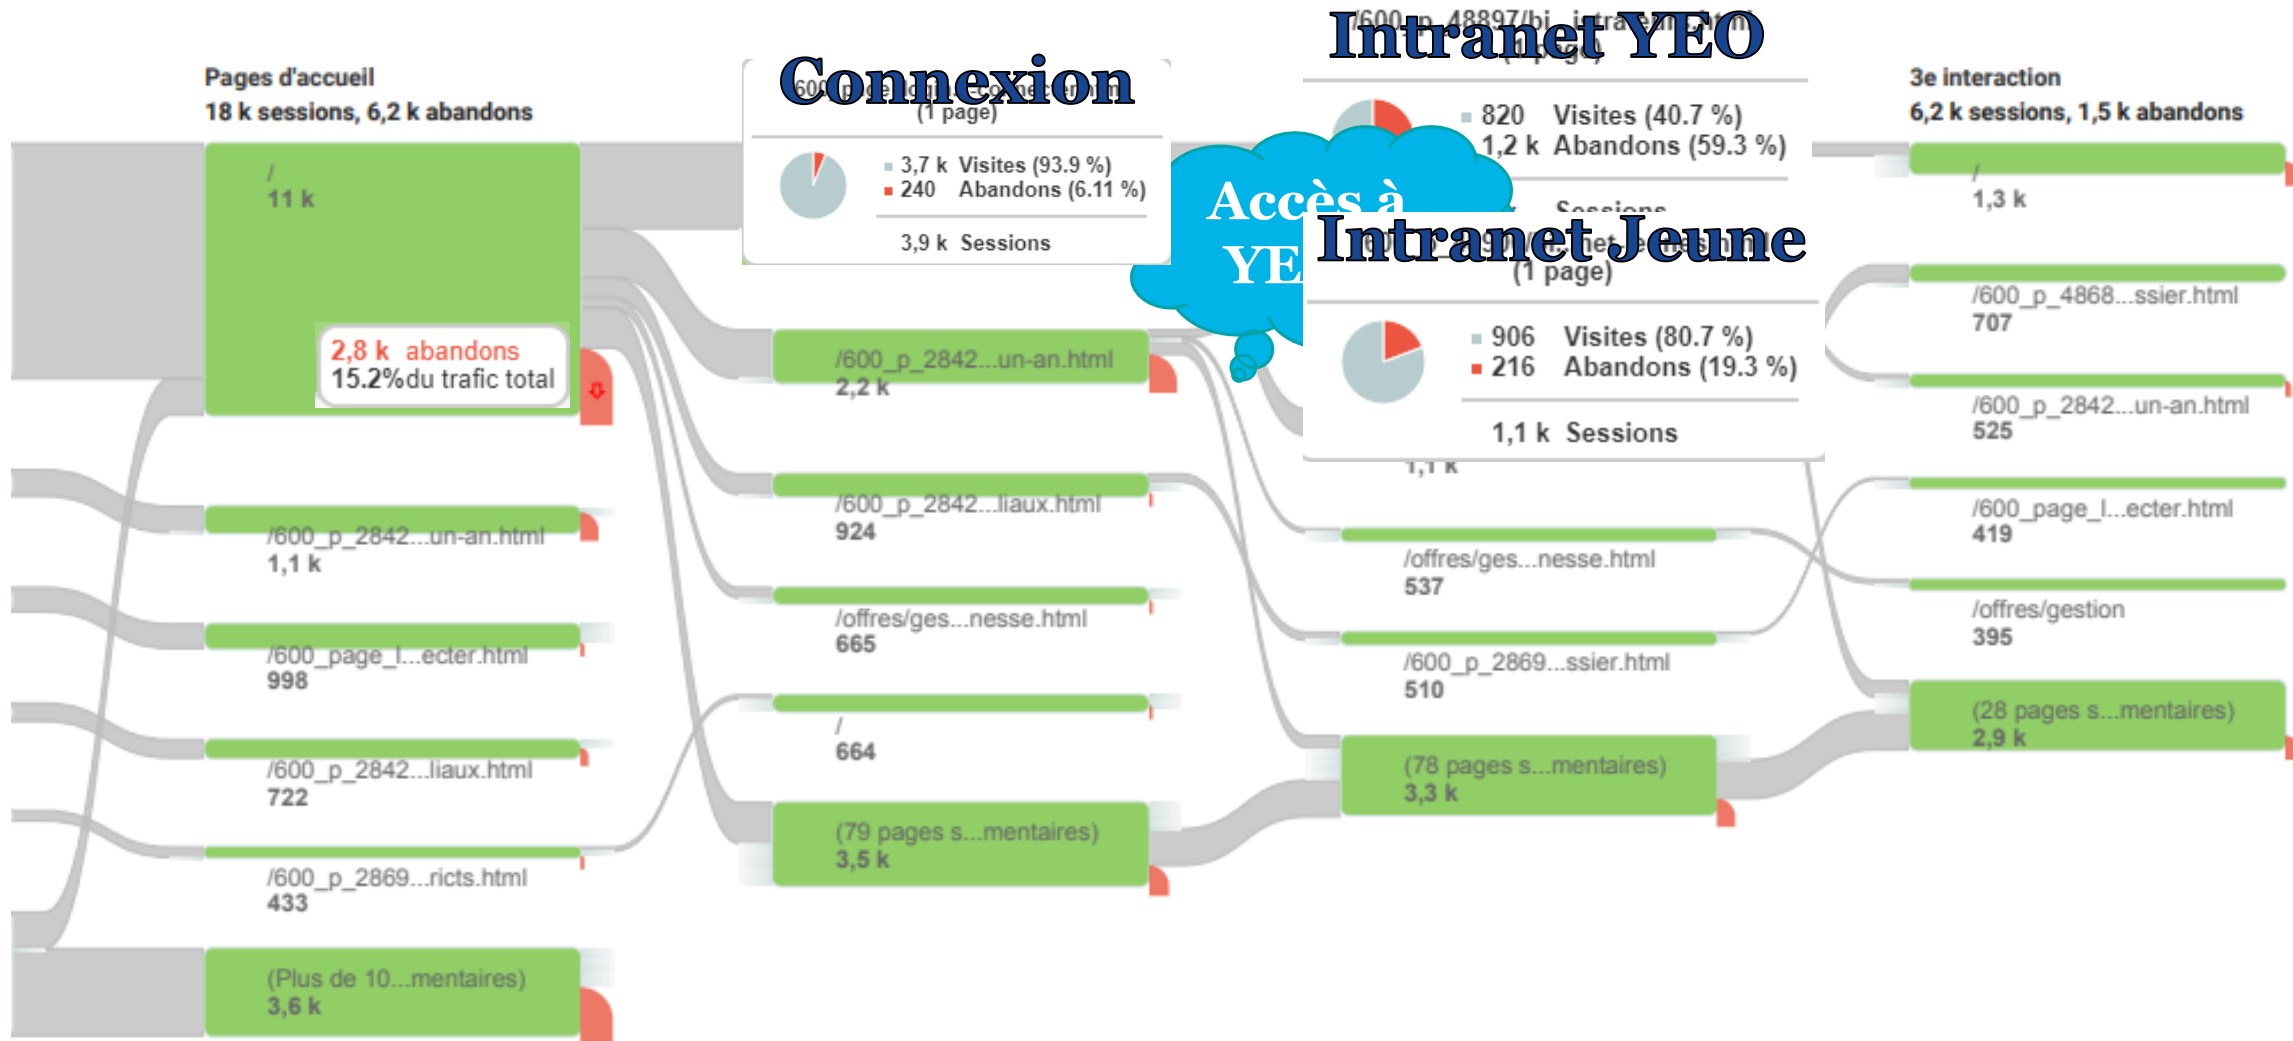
Pages d'accueil
18 k sessions, 6,2 k abandons

/
11 k

2,8 k abandons
15.2%du trafic total

/600_p_2842...un-an.html
1,1 k

/600_page_l...ecter.html
998

/600_p_2842...liaux.html
722

/600_p_2869...ricts.html
433

(Plus de 10...mentaires)
3,6 k

Connexion
(1 page)

3,7 k Visites (93.9 %)
240 Abandons (6.11 %)
3,9 k Sessions

/600_p_2842...un-an.html
2,2 k

/600_p_2842...liaux.html
924

/offres/ges...nesse.html
665

/
664

(79 pages s...mentaires)
3,5 k

Intranet YEO

820 Visites (40.7 %)
1,2 k Abandons (59.3 %)

Accès à YE

Intranet Jeune
(1 page)

906 Visites (80.7 %)
216 Abandons (19.3 %)
1,1 k Sessions

/offres/ges...nesse.html
537

/600_p_2869...ssier.html
510

(78 pages s...mentaires)
3,3 k

3e interaction
6,2 k sessions, 1,5 k abandons

/
1,3 k

/600_p_4868...ssier.html
707

/600_p_2842...un-an.html
525

/600_page_l...ecter.html
419

/offres/gestion
395

(28 pages s...mentaires)
2,9 k